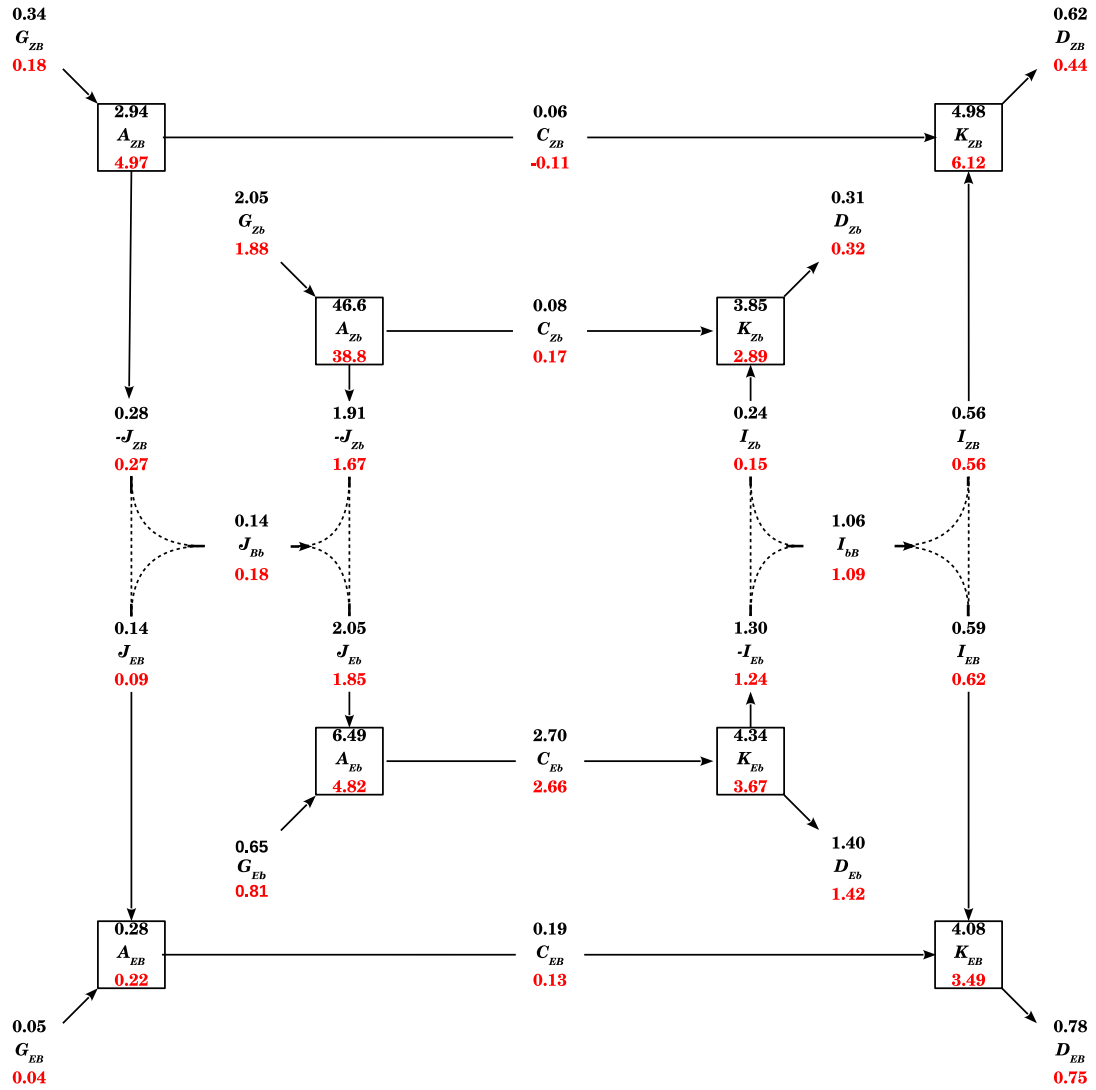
0.34
$G_{ZB}$
0.18

0.62
$D_{ZB}$
0.44

2.94
$A_{ZB}$
4.97

0.06
$C_{ZB}$
-0.11

4.98
$K_{ZB}$
6.12

2.05
$G_{Zb}$
1.88

0.31
$D_{Zb}$
0.32

46.6
$A_{Zb}$
38.8

0.08
$C_{Zb}$
0.17

3.85
$K_{Zb}$
2.89

0.28
$-J_{ZB}$
0.27

1.91
$-J_{Zb}$
1.67

0.24
$I_{Zb}$
0.15

0.56
$I_{ZB}$
0.56

0.14
$J_{Bb}$
0.18

1.06
$I_{bB}$
1.09

0.14
$J_{EB}$
0.09

2.05
$J_{Eb}$
1.85

1.30
$-I_{Eb}$
1.24

0.59
$I_{EB}$
0.62

6.49
$A_{Eb}$
4.82

2.70
$C_{Eb}$
2.66

4.34
$K_{Eb}$
3.67

0.65
$G_{Eb}$
0.81

1.40
$D_{Eb}$
1.42

0.28
$A_{EB}$
0.22

0.19
$C_{EB}$
0.13

4.08
$K_{EB}$
3.49

0.05
$G_{EB}$
0.04

0.78
$D_{EB}$
0.75